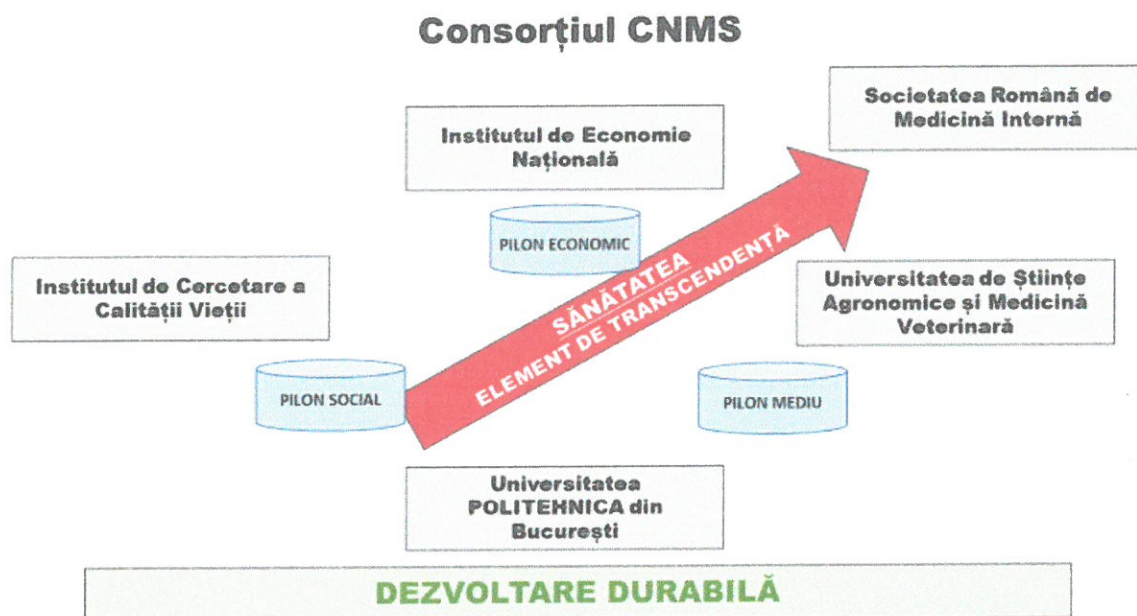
Consorțiul CNMS

Societatea Română de Medicină Internă

Institutul de Economie Națională

PILON ECONOMIC

Institutul de Cercetare a Calității Vieții

SĂNĂTATEA
ELEMENT DE TRANSCENDENȚĂ

Universitatea de Științe Agronomice și Medicină Veterinară

PILON SOCIAL

PILON MEDIU

Universitatea POLITEHNICA din București

DEZVOLTARE DURABILĂ